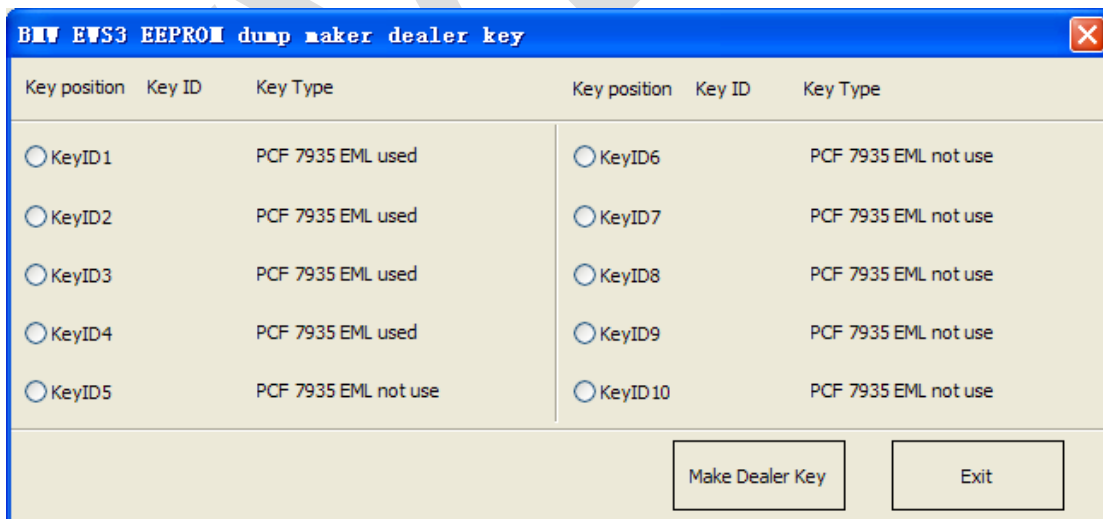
BMW EWS3 EEPROM dump maker dealer key

Key position Key ID Key Type

KeyID1 PCF 7935 EML used
KeyID2 PCF 7935 EML used
KeyID3 PCF 7935 EML used
KeyID4 PCF 7935 EML used
KeyID5 PCF 7935 EML not use

Key position Key ID Key Type

KeyID6 PCF 7935 EML not use
KeyID7 PCF 7935 EML not use
KeyID8 PCF 7935 EML not use
KeyID9 PCF 7935 EML not use
KeyID10 PCF 7935 EML not use

Make Dealer Key

Exit